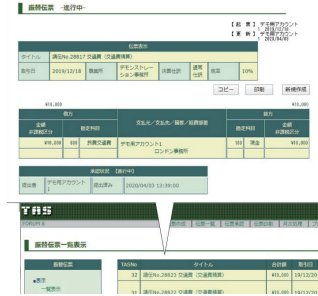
振替伝票 -進行中-

【起票】デモ用アカウント
2019/12/18
【更新】デモ用アカウント
2020/04/03

伝票表示

| タイトル | 請伝No.28817 交通費(現金精算) | | | | | | |
|---|---|---|---|---|---|---|---|
| 取引日 | 2019/12/18 | 取組先 | デモンストレーション事業所 | 決算仕訳 | 適用仕訳 | 税率 | 10% |

コピー　印刷　新規作成

¥10,000　¥10,000

| 金額 非課税区分 | 勘定科目 | 借方 | 摘要(取引先名/部署/経費部門) | 貸方 勘定科目 | 金額 非課税区分 |
|---|---|---|---|---|---|
| ¥10,000 | 600 旅費交通費 | | デモ用アカウント1 ロンドン事務所 | 100 現金 | ¥10,000 |

承認状況【進行中】

| 提出者 | デモ用アカウント1 | 提出済み | 2020/04/03 13:39:00 |
|---|---|---|---|

TAS

振替伝票一覧表示

| TASNo | タイトル | 合計額 | 取引日 |
|---|---|---|---|
| 32 | 請伝No.28823 交通費(交通費精算) | ¥15,000 | 19/12/20 |
| 31 | 請伝No.28822 交通費(交通費精算) | ¥10,000 | 19/12/20 |